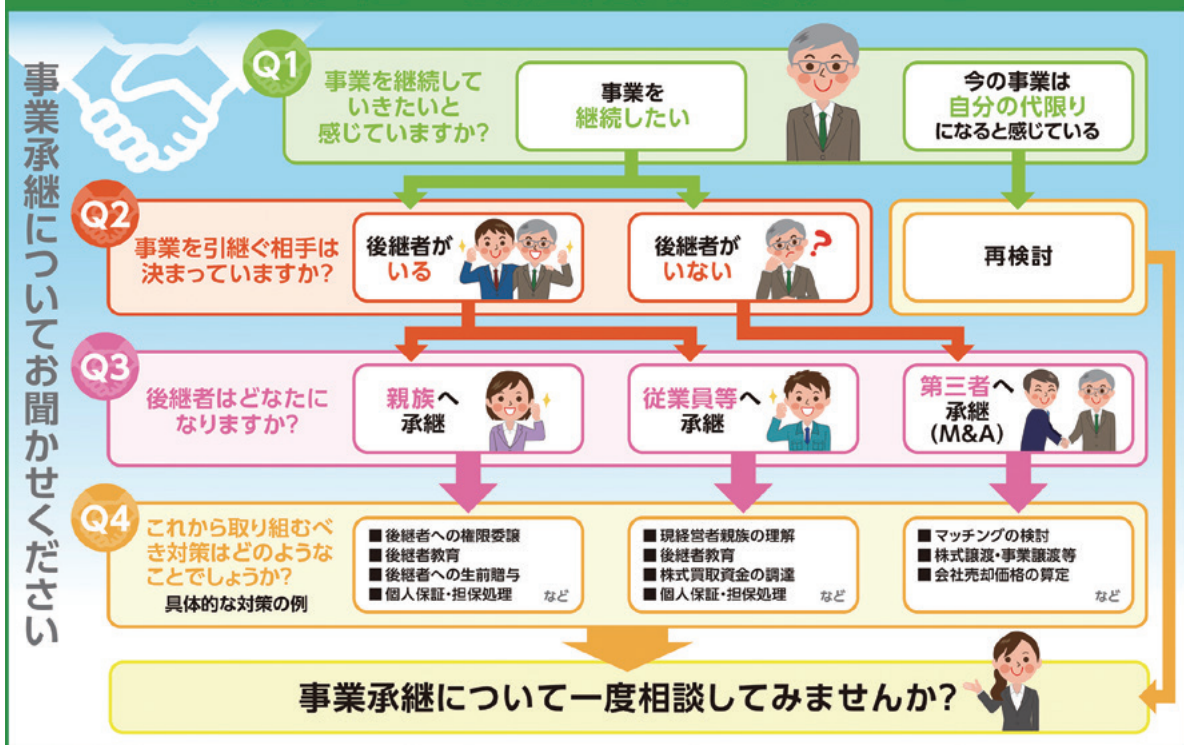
事業承継についてお聞かせください

Q1 事業を継続していきたいと感じていますか?

事業を継続したい

今の事業は自分の代限りになると感じている

Q2 事業を引継ぐ相手は決まっていますか?

後継者がいる

後継者がいない

再検討

Q3 後継者はどなたになりますか?

親族へ承継

従業員等へ承継

第三者へ承継(M&A)

Q4 これから取り組むべき対策はどのようなことでしょうか?
具体的な対策の例

■ 後継者への権限委譲
■ 後継者教育
■ 後継者への生前贈与
■ 個人保証・担保処理
など

■ 現経営者親族の理解
■ 後継者教育
■ 株式買取資金の調達
■ 個人保証・担保処理
など

■ マッチングの検討
■ 株式譲渡・事業譲渡等
■ 会社売却価格の算定
など

事業承継について一度相談してみませんか?